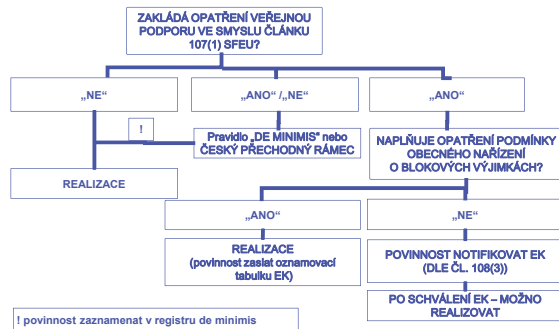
ZAKLÁDÁ OPATŘENÍ VEŘEJNOU PODPORU VE SMYSLU ČLÁNKU 107(1) SFEU?

„NE“

„ANO“ / „NE“

„ANO“

!

Pravidlo „DE MINIMIS“ nebo ČESKÝ PŘECHODNÝ RÁMEC

NAPLŇUJE OPATŘENÍ PODMÍNKY OBECNÉHO NAŘÍZENÍ O BLOKOVÝCH VÝJIMKÁCH?

REALIZACE

„ANO“

„NE“

REALIZACE (povinnost zaslat oznamovací tabulku EK)

POVINNOST NOTIFIKOVAT EK (DLE ČL. 108(3))

PO SCHVÁLENÍ EK – MOŽNO REALIZOVAT

! povinnost zaznamenat v registru de minimis